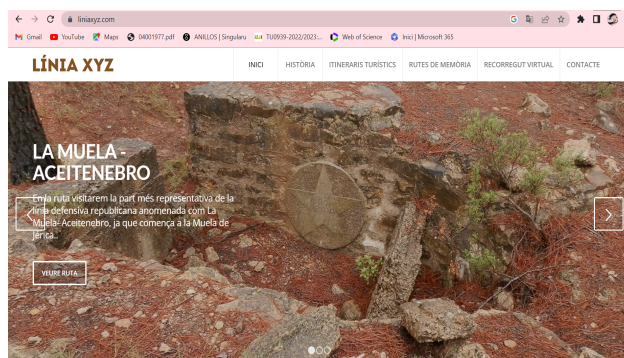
liniaxyz.com

Gmail YouTube Maps 04001977.pdf ANILLOS | Singularu TU0939-2022/2023-... Web of Science Inici | Microsoft 365

LÍNIA XYZ

INICI HISTÒRIA ITINERARIS TURÍSTICS RUTES DE MEMÒRIA RECORREGUT VIRTUAL CONTACTE

LA MUELA - ACEITENEBRO

En la ruta visitarem la part més representativa de la línia defensiva republicana anomenada com La Muela- Aceitenebro, ja que comença a la Muela de Jérica...

VEURE RUTA